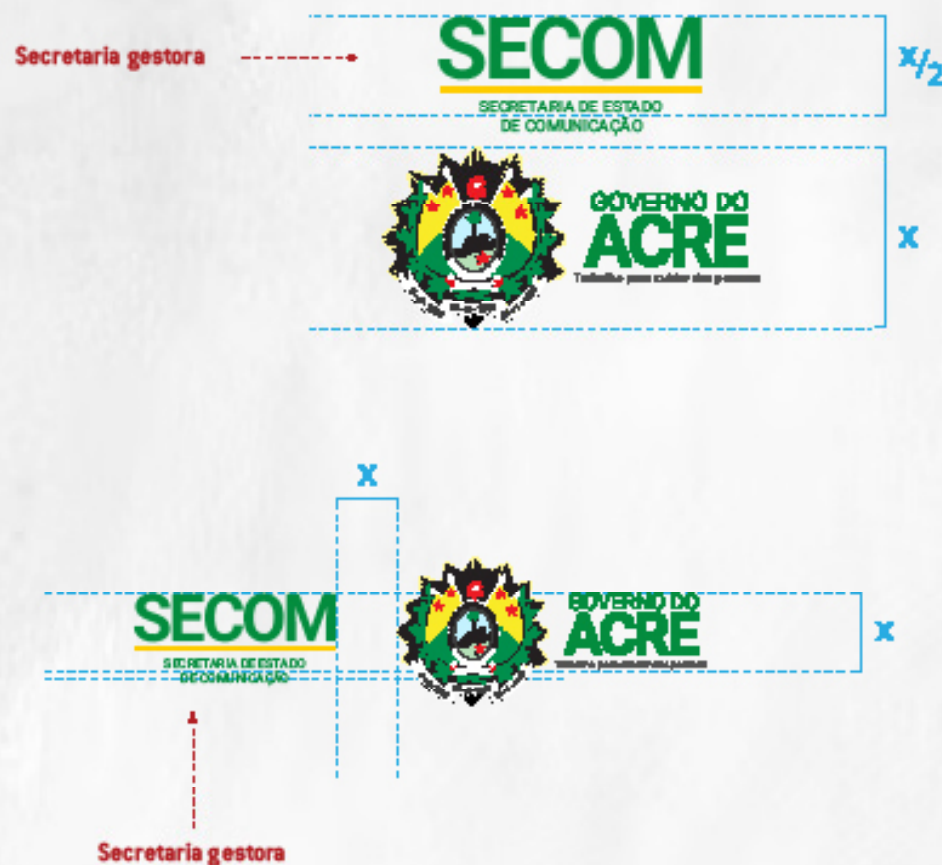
Secretaria gestora

SECOM

SECRETARIA DE ESTADO DE COMUNICAÇÃO

$x/2$

GOVERNO DO ACRE

Trabalho para cuidar das pessoas

x

x

SECOM

SECRETARIA DE ESTADO DE COMUNICAÇÃO

GOVERNO DO ACRE

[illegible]

x

Secretaria gestora